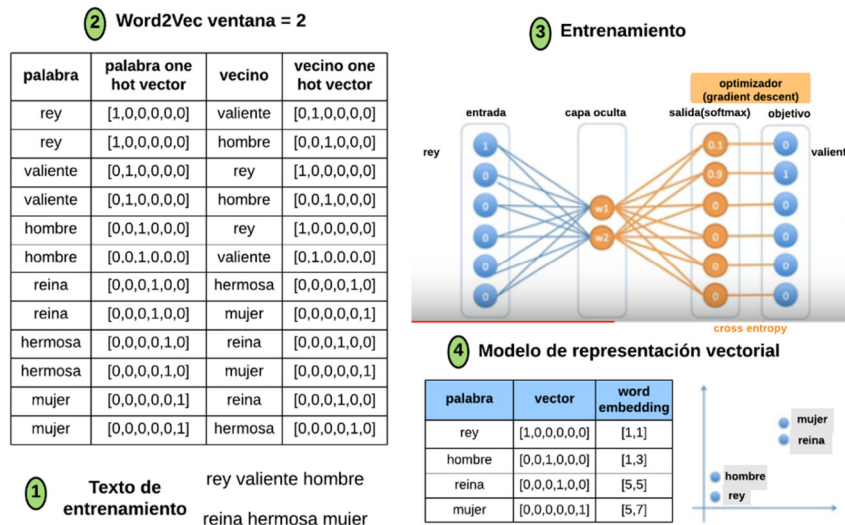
2 Word2Vec ventana = 2

| palabra | palabra one hot vector | vecino | vecino one hot vector |
|---|---|---|---|
| rey | [1,0,0,0,0,0] | valiente | [0,1,0,0,0,0] |
| rey | [1,0,0,0,0,0] | hombre | [0,0,1,0,0,0] |
| valiente | [0,1,0,0,0,0] | rey | [1,0,0,0,0,0] |
| valiente | [0,1,0,0,0,0] | hombre | [0,0,1,0,0,0] |
| hombre | [0,0,1,0,0,0] | rey | [1,0,0,0,0,0] |
| hombre | [0,0,1,0,0,0] | valiente | [0,1,0,0,0,0] |
| reina | [0,0,0,1,0,0] | hermosa | [0,0,0,0,1,0] |
| reina | [0,0,0,1,0,0] | mujer | [0,0,0,0,0,1] |
| hermosa | [0,0,0,0,1,0] | reina | [0,0,0,1,0,0] |
| hermosa | [0,0,0,0,1,0] | mujer | [0,0,0,0,0,1] |
| mujer | [0,0,0,0,0,1] | reina | [0,0,0,1,0,0] |
| mujer | [0,0,0,0,0,1] | hermosa | [0,0,0,0,1,0] |

1 Texto de entrenamiento

rey valiente hombre

reina hermosa mujer

3 Entrenamiento

optimizador (gradient descent)

entrada capa oculta salida(softmax) objetivo

rey

1 0 0 0 0 0

w1 w2

0.1 0.9 0 0 0 0

0 1 0 0 0 0

valient

cross entropy

4 Modelo de representación vectorial

| palabra | vector | word embedding |
|---|---|---|
| rey | [1,0,0,0,0,0] | [1,1] |
| hombre | [0,0,1,0,0,0] | [1,3] |
| reina | [0,0,0,1,0,0] | [5,5] |
| mujer | [0,0,0,0,0,1] | [5,7] |

mujer
reina
hombre
rey